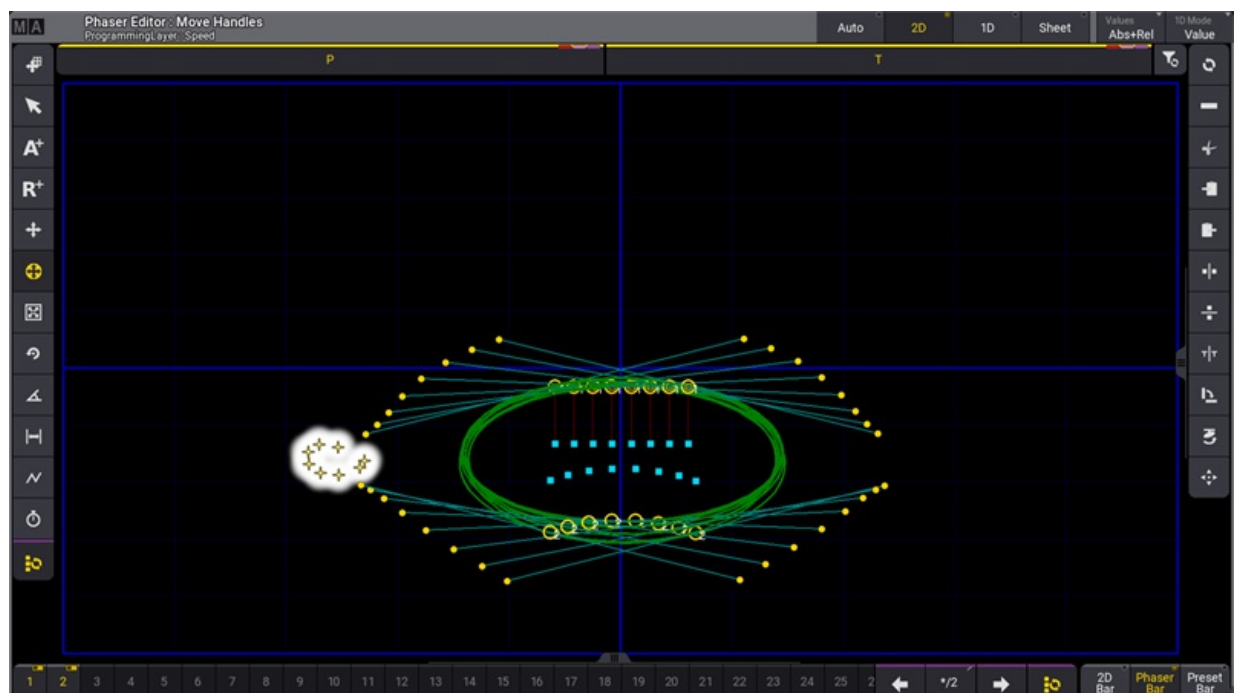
MA

Phaser Editor : Move Handles
ProgrammingLayer: Speed

Auto
2D
1D
Sheet
Values
Abs+Rel
1D Mode
Value

P
T

A+
R+

1 2 3 4 5 6 7 8 9 10 11 12 13 14 15 16 17 18 19 20 21 22 23 24 25 2

*/2

2D Bar
Phaser Bar
Preset Bar